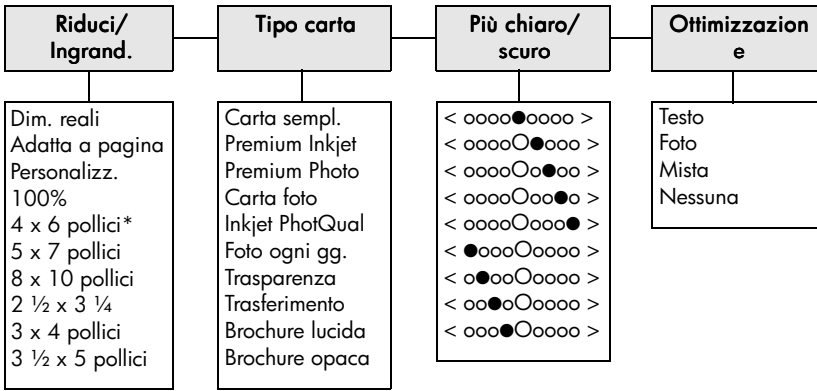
Riduci/ Ingrand.

Dim. reali
Adatta a pagina
Personalizz.
100%
4 x 6 pollici*
5 x 7 pollici
8 x 10 pollici
2 ½ x 3 ¼
3 x 4 pollici
3 ½ x 5 pollici

Tipo carta

Carta sempl.
Premium Inkjet
Premium Photo
Carta foto
Inkjet PhotQual
Foto ogni gg.
Trasparenza
Trasferimento
Brochure lucida
Brochure opaca

Più chiaro/ scuro

< oooo●oooo >
< ooooO●ooo >
< ooooOo●oo >
< ooooOoo●o >
< ooooOooo● >
< ●oooOoooo >
< o●ooOoooo >
< oo●oOoooo >
< ooo●Ooooo >

Ottimizzazion e

Testo
Foto
Mista
Nessuna